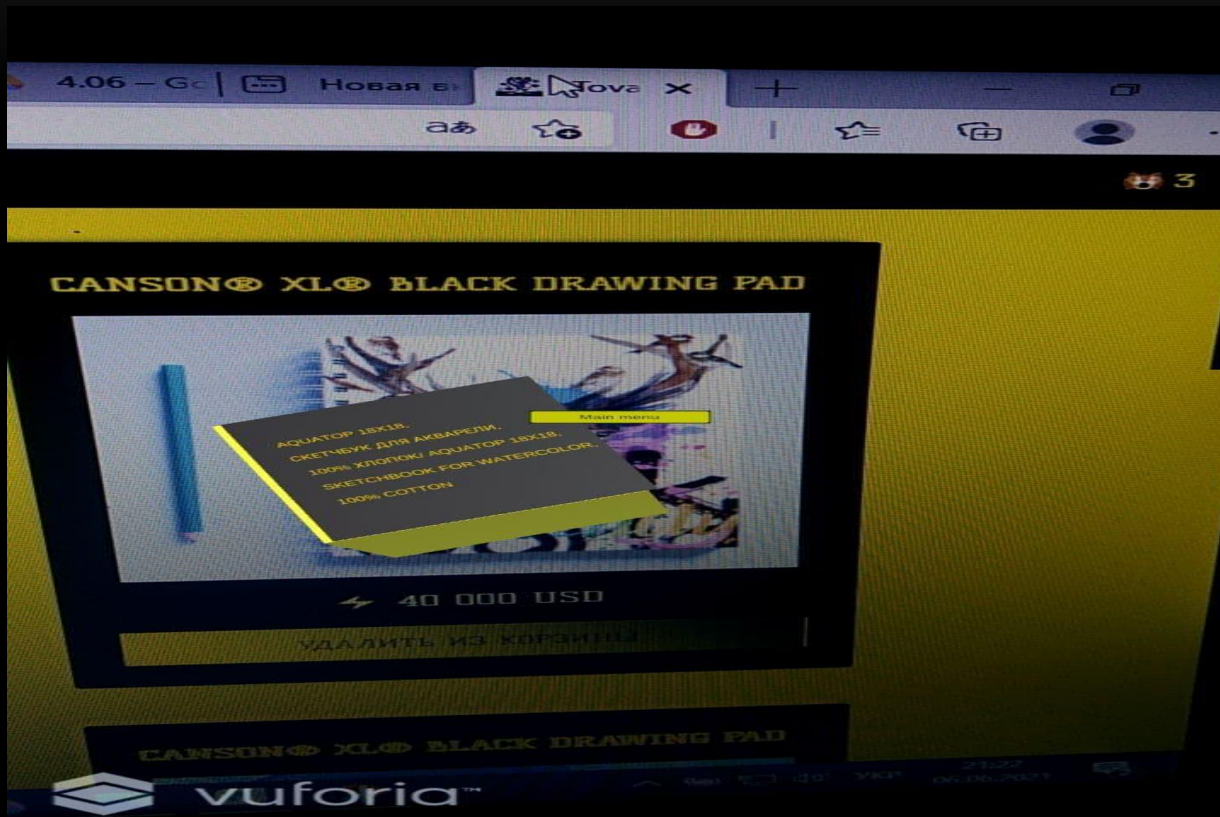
4.06 – Gc
Новая в
Tova

3

CANSON® XL® BLACK DRAWING PAD

Main menu

AQUATOP 18X18.
СКЕТЧБУК ДЛЯ АКВАРЕЛИ.
100% ХЛОПОК/ AQUATOP 18X18.
SKETCHBOOK FOR WATERCOLOR.
100% COTTON

40 000 USD

УДАЛИТЬ ИЗ КОРЗИНЫ

CANSON® XL® BLACK DRAWING PAD

vuforia™

УКР
21:22
06.06.2021